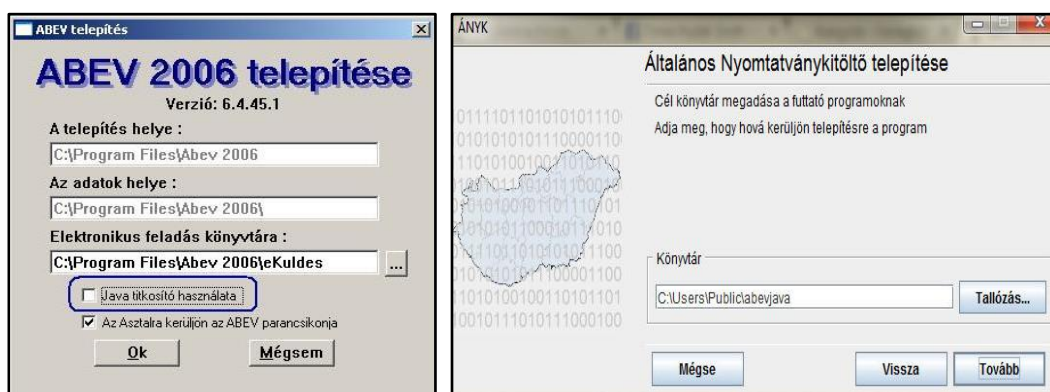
ABEV telepítés

ABEV 2006 telepítése

Verzió: 6.4.45.1

A telepítés helye :

C:\Program Files\Abev 2006

Az adatok helye :

C:\Program Files\Abev 2006\

Elektronikus feladás könyvtára :

C:\Program Files\Abev 2006\eKuldes

...

Java titkosító használata

Az Asztalra kerüljön az ABEV parancsikonja

Ok

Mégsem

ÁNYK

Általános Nyomtatványkitöltő telepítése

Cél könyvtár megadása a futtató programoknak

Adja meg, hogy hová kerüljön telepítésre a program

Könyvtár

C:\Users\Public\abevjava

Tallózás...

Mégse

Vissza

Tovább